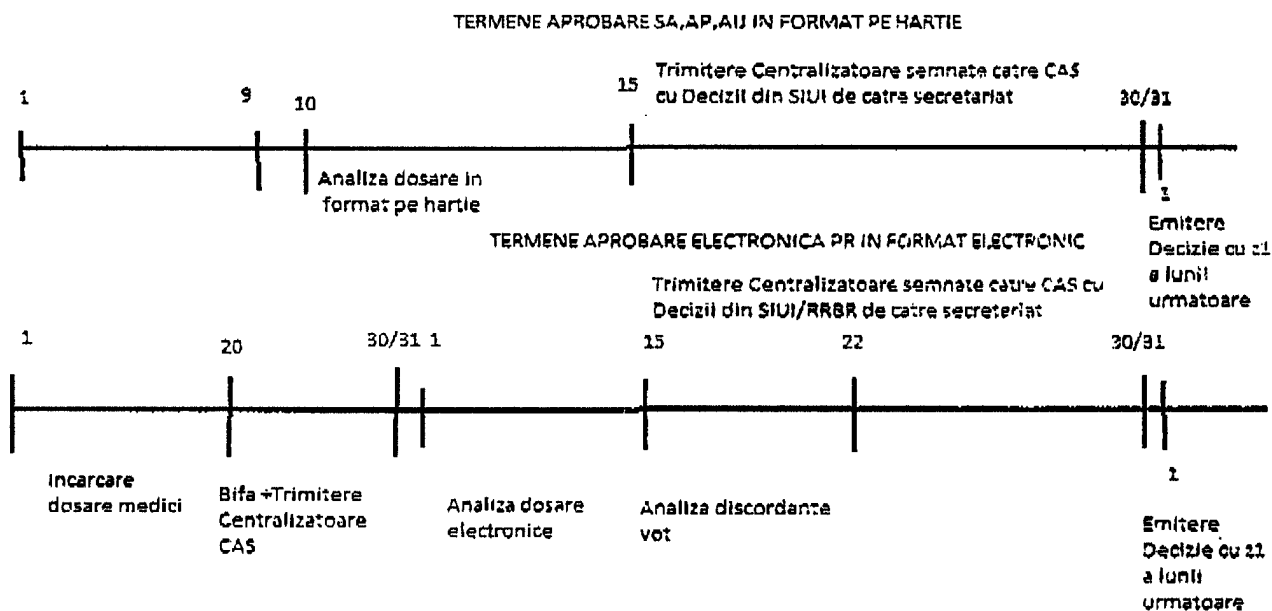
TERMENE APROBARE SA,AP,AU IN FORMAT PE HARTIE

1

9

10

Analiza dosare in format pe hartie

15

Trimitere Centralizatoare semnate catre CAS cu Decizii din SIUI de catre secretariat

30/31

1

Emitere Decizie cu 1 a lunii urmatoare

TERMENE APROBARE ELECTRONICA PR IN FORMAT ELECTRONIC

Trimitere Centralizatoare semnate catre CAS cu Decizii din SIUI/RRBR de catre secretariat

1

20

30/31

1

15

22

30/31

Incarcare dosare medici

Bifa +Trimitere Centralizatoare CAS

Analiza dosare electronice

Analiza discordante vot

1

Emitere Decizie cu 1 a lunii urmatoare